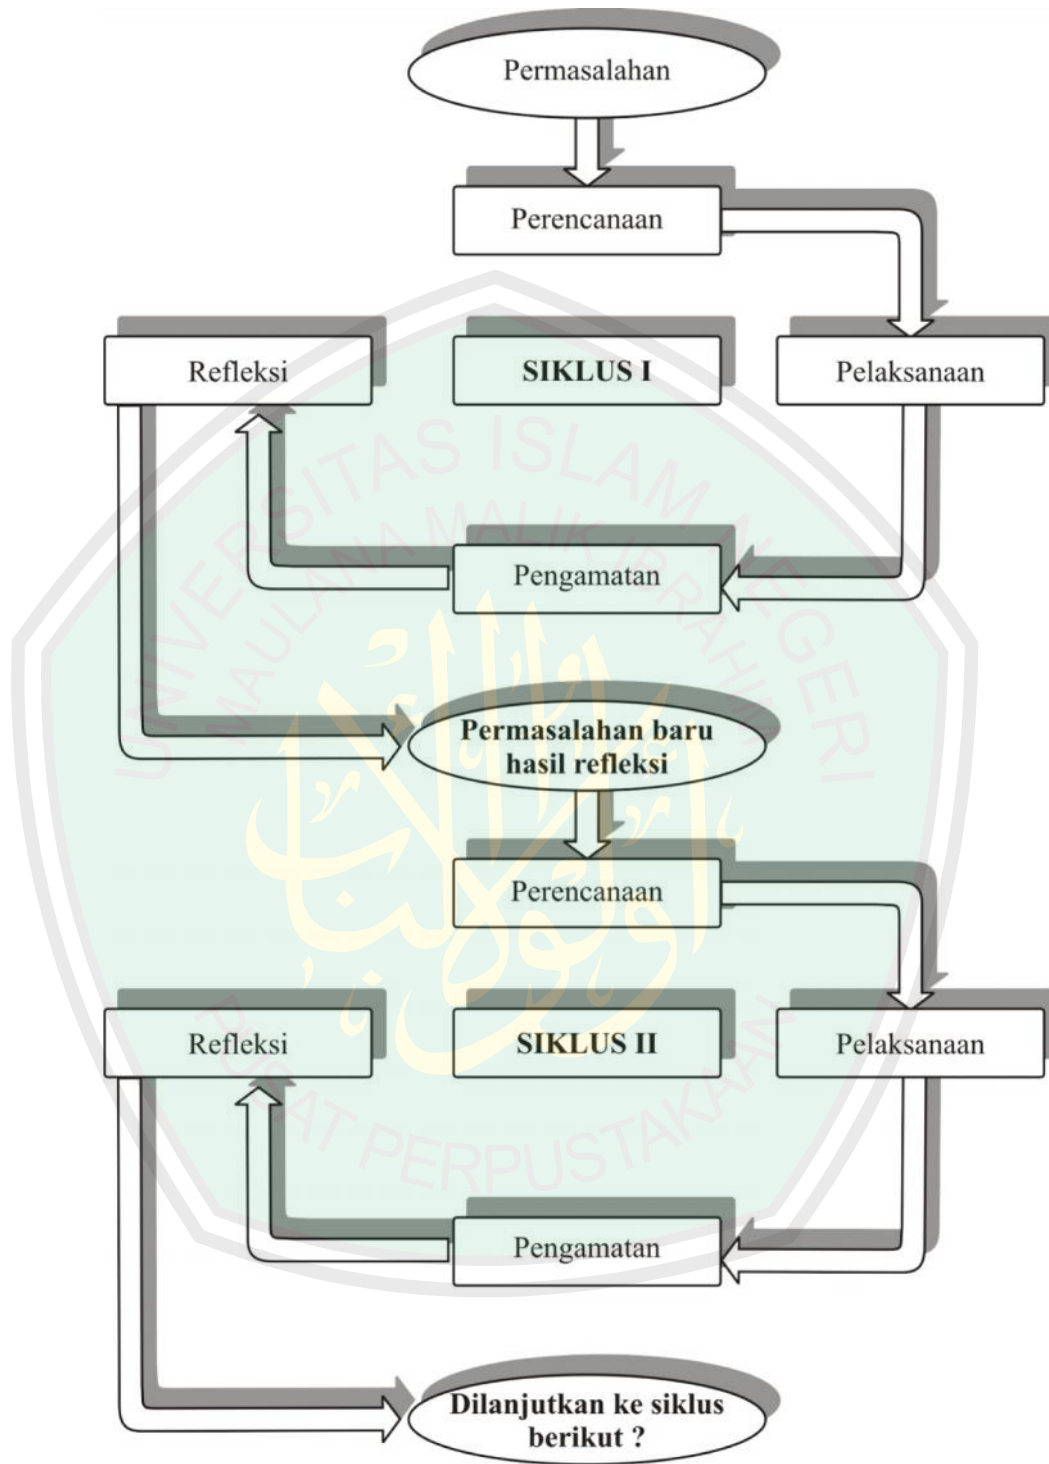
Permasalahan

Perencanaan

Refleksi

SIKLUS I

Pelaksanaan

Pengamatan

Permasalahan baru hasil refleksi

Perencanaan

Refleksi

SIKLUS II

Pelaksanaan

Pengamatan

Dilanjutkan ke siklus berikut ?

UNIVERSITAS ISLAM NEGERI MAULANA MALIK IBRAHIM

PUSAT PERPUSTAKAAN